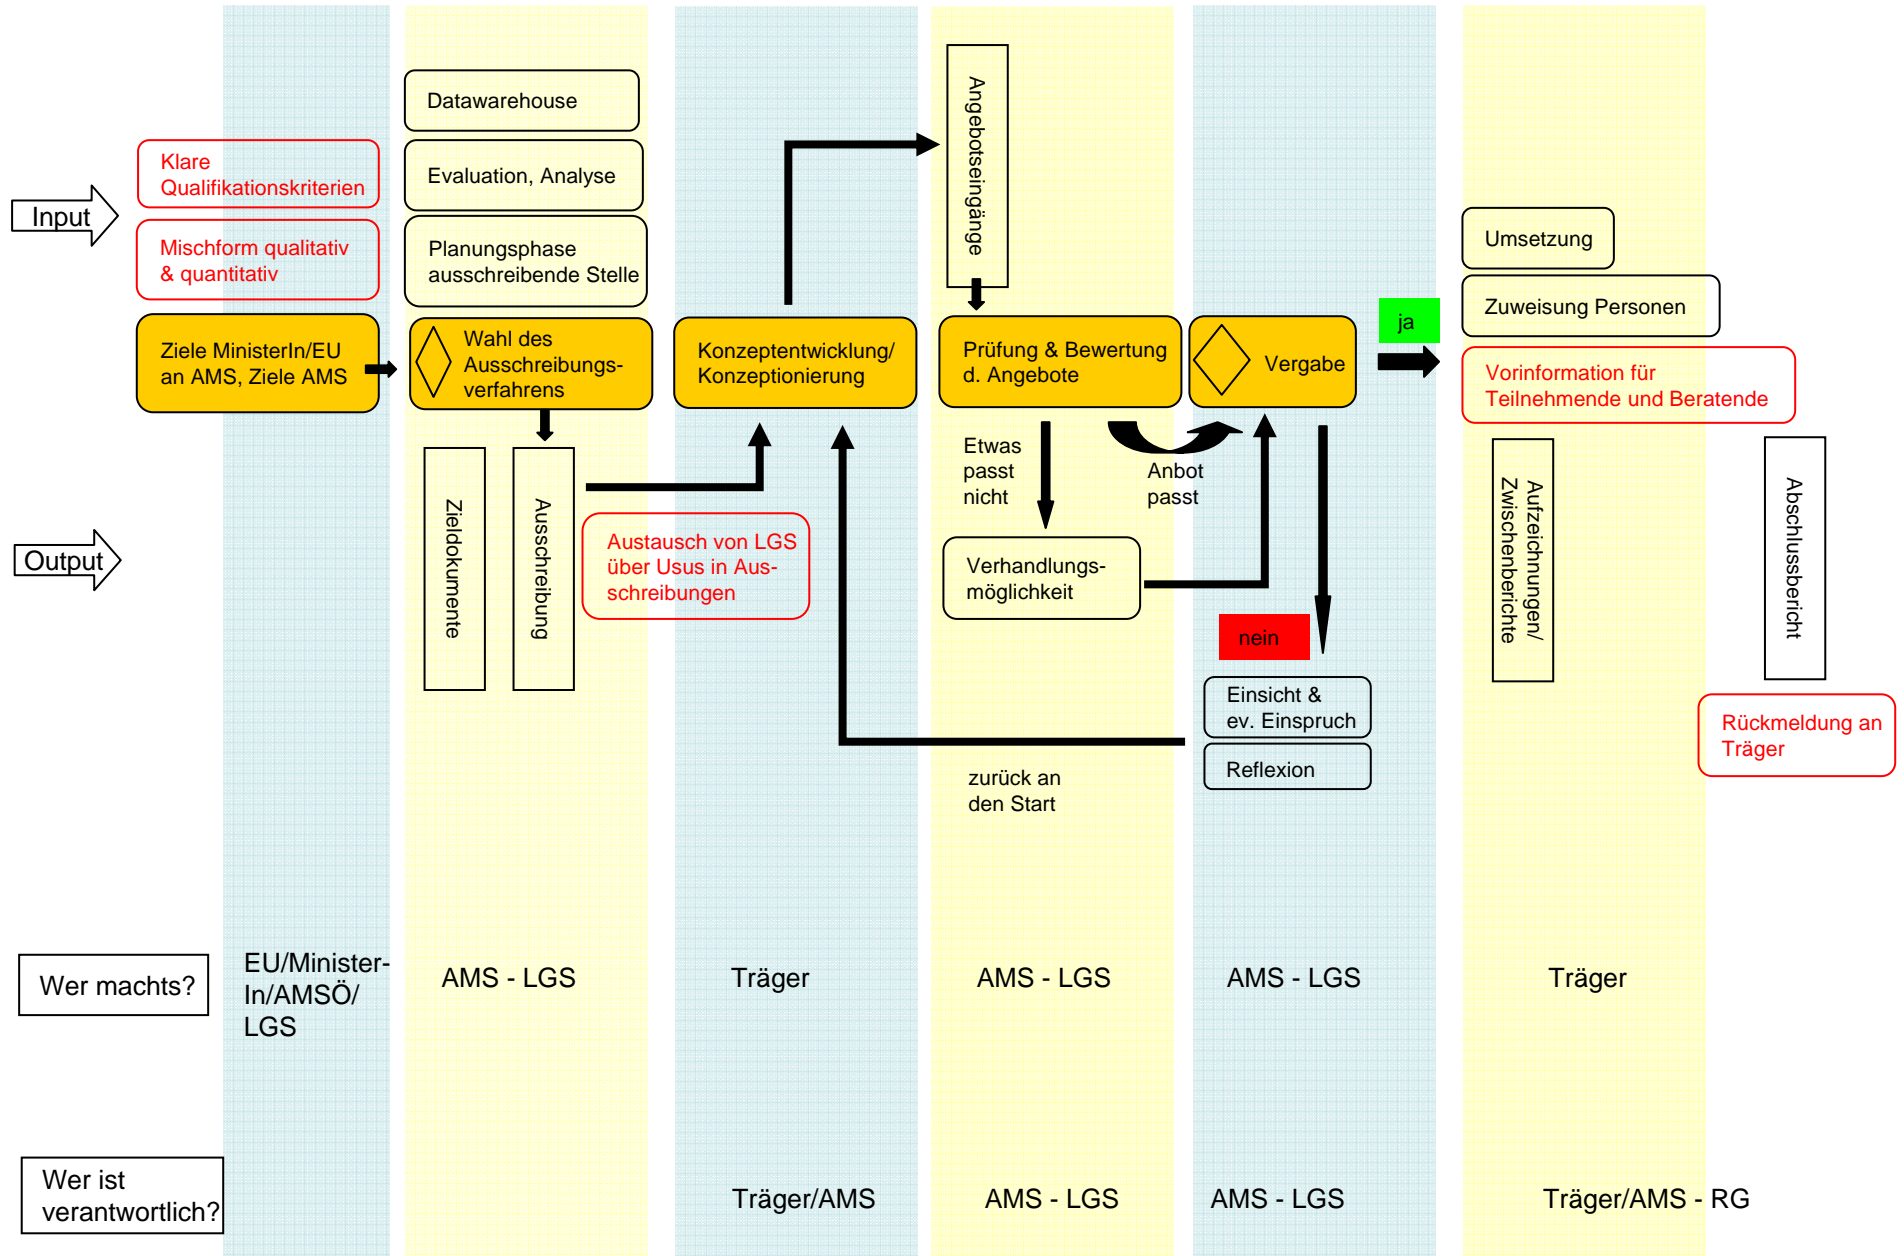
Input

Output

Klare Qualifikationskriterien

Mischform qualitativ & quantitativ

Ziele MinisterIn/EU an AMS, Ziele AMS

Datawarehouse

Evaluation, Analyse

Planungsphase ausschreibende Stelle

Wahl des Ausschreibungsverfahrens

Zieldokumente

Ausschreibung

Austausch von LGS über Usus in Ausschreibungen

Konzeptentwicklung/ Konzeptionierung

Angebotseingänge

Prüfung & Bewertung d. Angebote

Etwas passt nicht

Anbot passt

Verhandlungsmöglichkeit

zurück an den Start

Vergabe

ja

nein

Einsicht & ev. Einspruch

Reflexion

Umsetzung

Zuweisung Personen

Vorinformation für Teilnehmende und Beratende

Aufzeichnungen/ Zwischenberichte

Abschlussbericht

Rückmeldung an Träger

Wer machts?

EU/MinisterIn/AMSÖ/ LGS

AMS - LGS

Träger

AMS - LGS

AMS - LGS

Träger

Wer ist verantwortlich?

Träger/AMS

AMS - LGS

AMS - LGS

Träger/AMS - RG